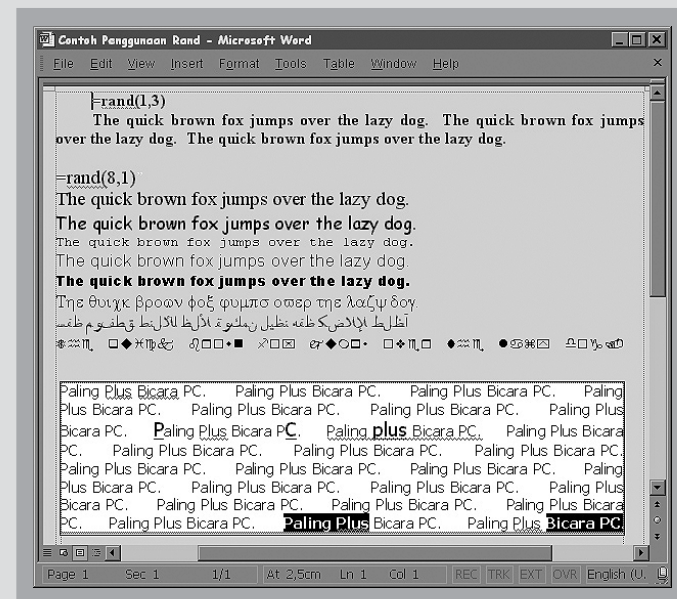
Contoh Penggunaan Rand - Microsoft Word

File Edit View Insert Format Tools Table Window Help

=rand(1,3)

The quick brown fox jumps over the lazy dog. The quick brown fox jumps over the lazy dog. The quick brown fox jumps over the lazy dog.

=rand(8,1)

The quick brown fox jumps over the lazy dog.

The quick brown fox jumps over the lazy dog.

The quick brown fox jumps over the lazy dog.

The quick brown fox jumps over the lazy dog.

The quick brown fox jumps over the lazy dog.

Τηε θυιχκ βροων φοξ φυμπσ οϖερ τηε λαζψ δογ.

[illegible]

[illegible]

Paling Plus Bicara PC. Paling Plus Bicara PC. Paling Plus Bicara PC. Paling Plus Bicara PC. Paling Plus Bicara PC. Paling Plus Bicara PC. Paling Plus Bicara PC. Paling Plus Bicara PC. Paling plus Bicara PC. Paling Plus Bicara PC. Paling Plus Bicara PC. Paling Plus Bicara PC. Paling Plus Bicara PC. Paling Plus Bicara PC. Paling Plus Bicara PC. Paling Plus Bicara PC. Paling Plus Bicara PC. Paling Plus Bicara PC. Paling Plus Bicara PC. Paling Plus Bicara PC. Paling Plus Bicara PC. Paling Plus Bicara PC. Paling Plus Bicara PC. Paling Plus Bicara PC. Paling Plus Bicara PC. Paling Plus Bicara PC. Paling Plus Bicara PC. Paling Plus Bicara PC.

Page 1 Sec 1 1/1 At 2,5cm Ln 1 Col 1 REC TRK EXT OVR English (U.